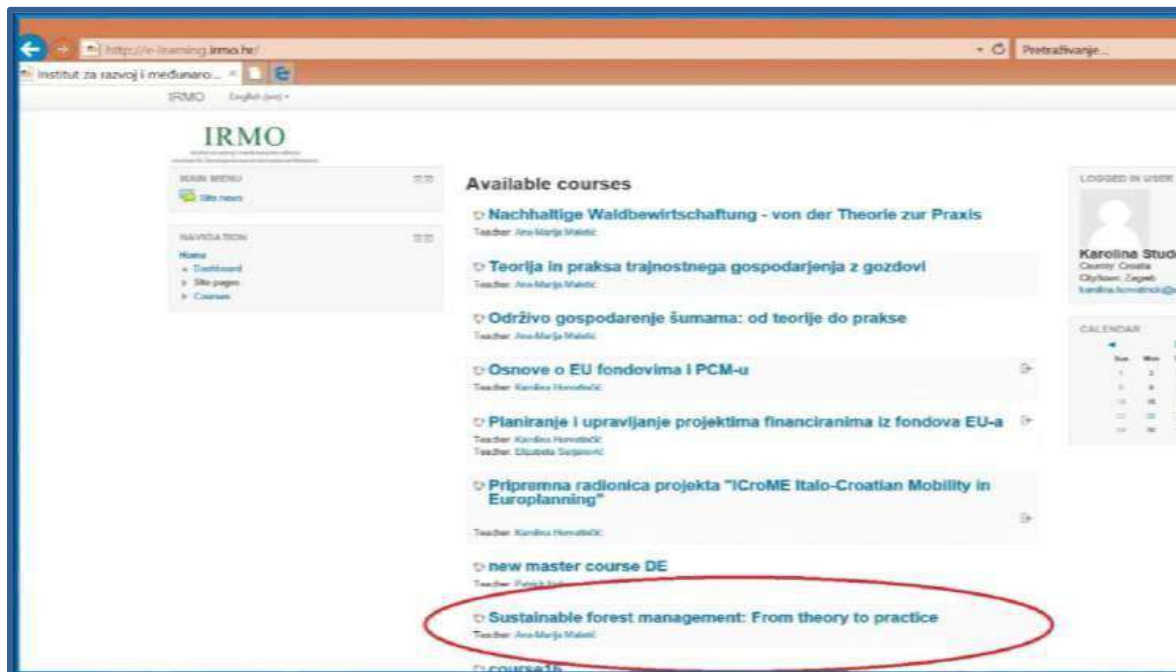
http://e-learning.irmo.hr/
Pretraživanje...
Institut za razvoj i međunaro... ×

IRMO English (en)

IRMO

MAIN MENU
Site news

NAVIGATION
Home
Dashboard
Site pages
Courses

Available courses

Nachhaltige Waldbewirtschaftung - von der Theorie zur Praxis
Teacher: Ana-Marija Matešić

Teorija in praksa trajnostnega gospodarjenja z gozdovi
Teacher: Ana-Marija Matešić

Održivo gospodarenje šumama: od teorije do prakse
Teacher: Ana-Marija Matešić

Osnove o EU fondovima i PCM-u
Teacher: Karolina Horvatinčić

Planiranje i upravljanje projektima financiranima iz fondova EU-a
Teacher: Karolina Horvatinčić
Teacher: Elizabeta Stojanović

Pripremna radionica projekta "ICroME Italo-Croatian Mobility in Europlanning"
Teacher: Karolina Horvatinčić

new master course DE
Teacher: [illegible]

Sustainable forest management: From theory to practice
Teacher: Ana-Marija Matešić

course1b

LOGGED IN USER
Karolina Stud
Country: Croatia
City/town: Zagreb
karolina.horvatincic@

CALENDAR